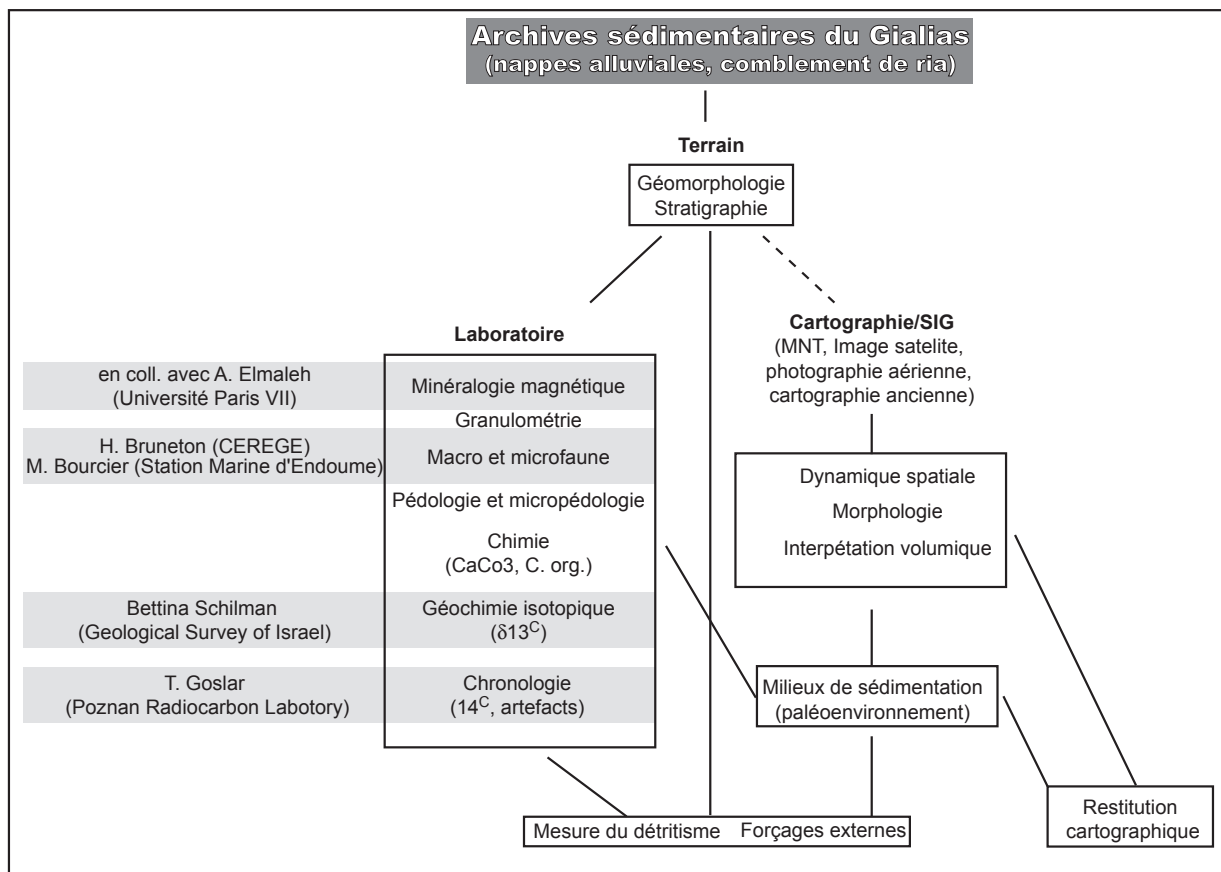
Archives sédimentaires du Gialias
(nappes alluviales, comblement de ria)

Terrain

Géomorphologie
Stratigraphie

Laboratoire

Cartographie/SIG
(MNT, Image satelite, photographie aérienne, cartographie ancienne)

en coll. avec A. Elmaleh
(Université Paris VII)

Minéralogie magnétique

Granulométrie

H. Bruneton (CEREGE)
M. Bourcier (Station Marine d'Endoume)

Macro et microfaune

Pédologie et micropédologie

Chimie
(CaCo3, C. org.)

Bettina Schilman
(Geological Survey of Israel)

Géochimie isotopique
($\delta 13^{C}$)

T. Goslar
(Poznan Radiocarbon Labotory)

Chronologie
($14^{C}$, artefacts)

Dynamique spatiale

Morphologie

Interpétation volumique

Milieux de sédimentation
(paléoenvironnement)

Mesure du détritisme

Forçages externes

Restitution cartographique